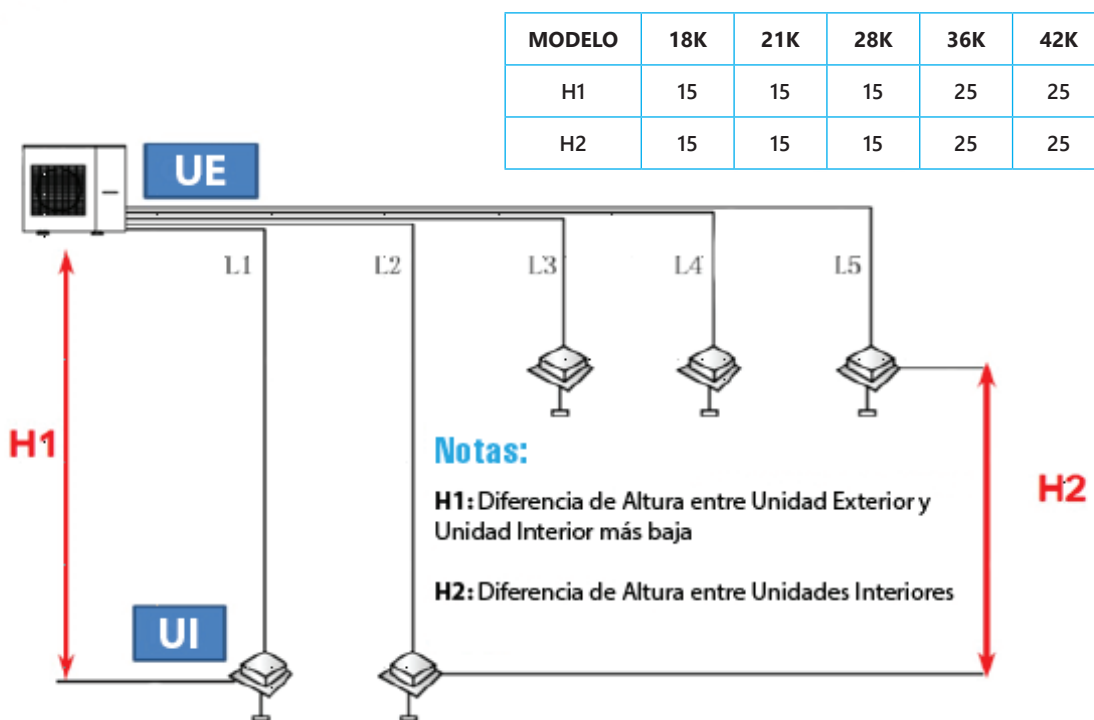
| MODELO | 18K | 21K | 28K | 36K | 42K |
|---|---|---|---|---|---|
| H1 | 15 | 15 | 15 | 25 | 25 |
| H2 | 15 | 15 | 15 | 25 | 25 |

UE

L1 L2 L3 L4 L5

H1

Notas:

H1: Diferencia de Altura entre Unidad Exterior y Unidad Interior más baja

H2: Diferencia de Altura entre Unidades Interiores

H2

UI